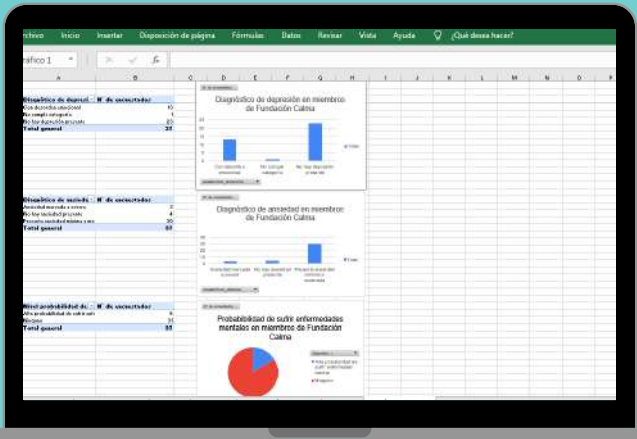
rchivo Inicio Insertar Disposición de página Fórmulas Datos Revisar Vista Ayuda ¿Qué desea hacer?

ráfico 1 fx

A B C D E F G H I J K L M N O P

Diagnóstico de depresi N° de encuestados
Con depresión emocional 10
No cumple categoría 1
No hay depresión presente 23
Total general 33

Diagnóstico de depresión en miembros de Fundación Calma

Con depresión emocional
No cumple categoría
No hay depresión presente

Total

Diagnóstico de ansiedad N° de encuestados
Ansiedad marcada a severa 2
No hay ansiedad presente 4
Presenta ansiedad mínima a mo 30
Total general 33

Diagnóstico de ansiedad en miembros de Fundación Calma

Ansiedad marcada a severa
No hay ansiedad presente
Presenta ansiedad mínima a moderada

Total

Nivel probabilidad de N° de encuestados
Alta probabilidad de sufrir enf 6
Ninguna 31
Total general 33

Probabilidad de sufrir enfermedades mentales en miembros de Fundación Calma

Alta probabilidad de sufrir enfermedad mental
Ninguna